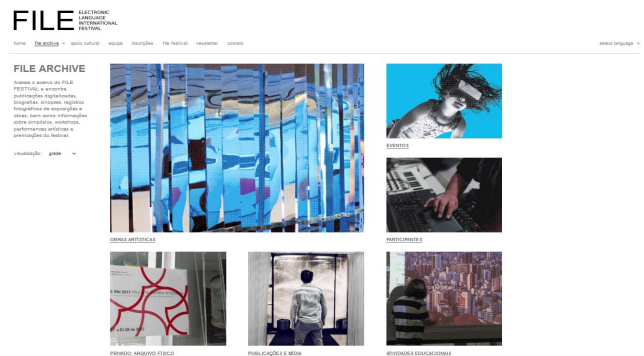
FILE ELECTRONIC LANGUAGE INTERNATIONAL FESTIVAL

home file archive apoio cultural equipe inscrições file festival newsletter contato

select language

FILE ARCHIVE

Acesse o acervo do FILE FESTIVAL e encontre publicações digitalizadas, biografias, sinopses, registros fotográficos de exposições e obras, bem como informações sobre simpósios, workshops, performances artísticas e premiações do festival.

visualização: grade

OBRAS ARTÍSTICAS

EVENTOS

PARTICIPANTES

PRIMEIRO: ARQUIVO FÍSICO

PUBLICAÇÕES E MÍDIA

ATIVIDADES EDUCACIONAIS